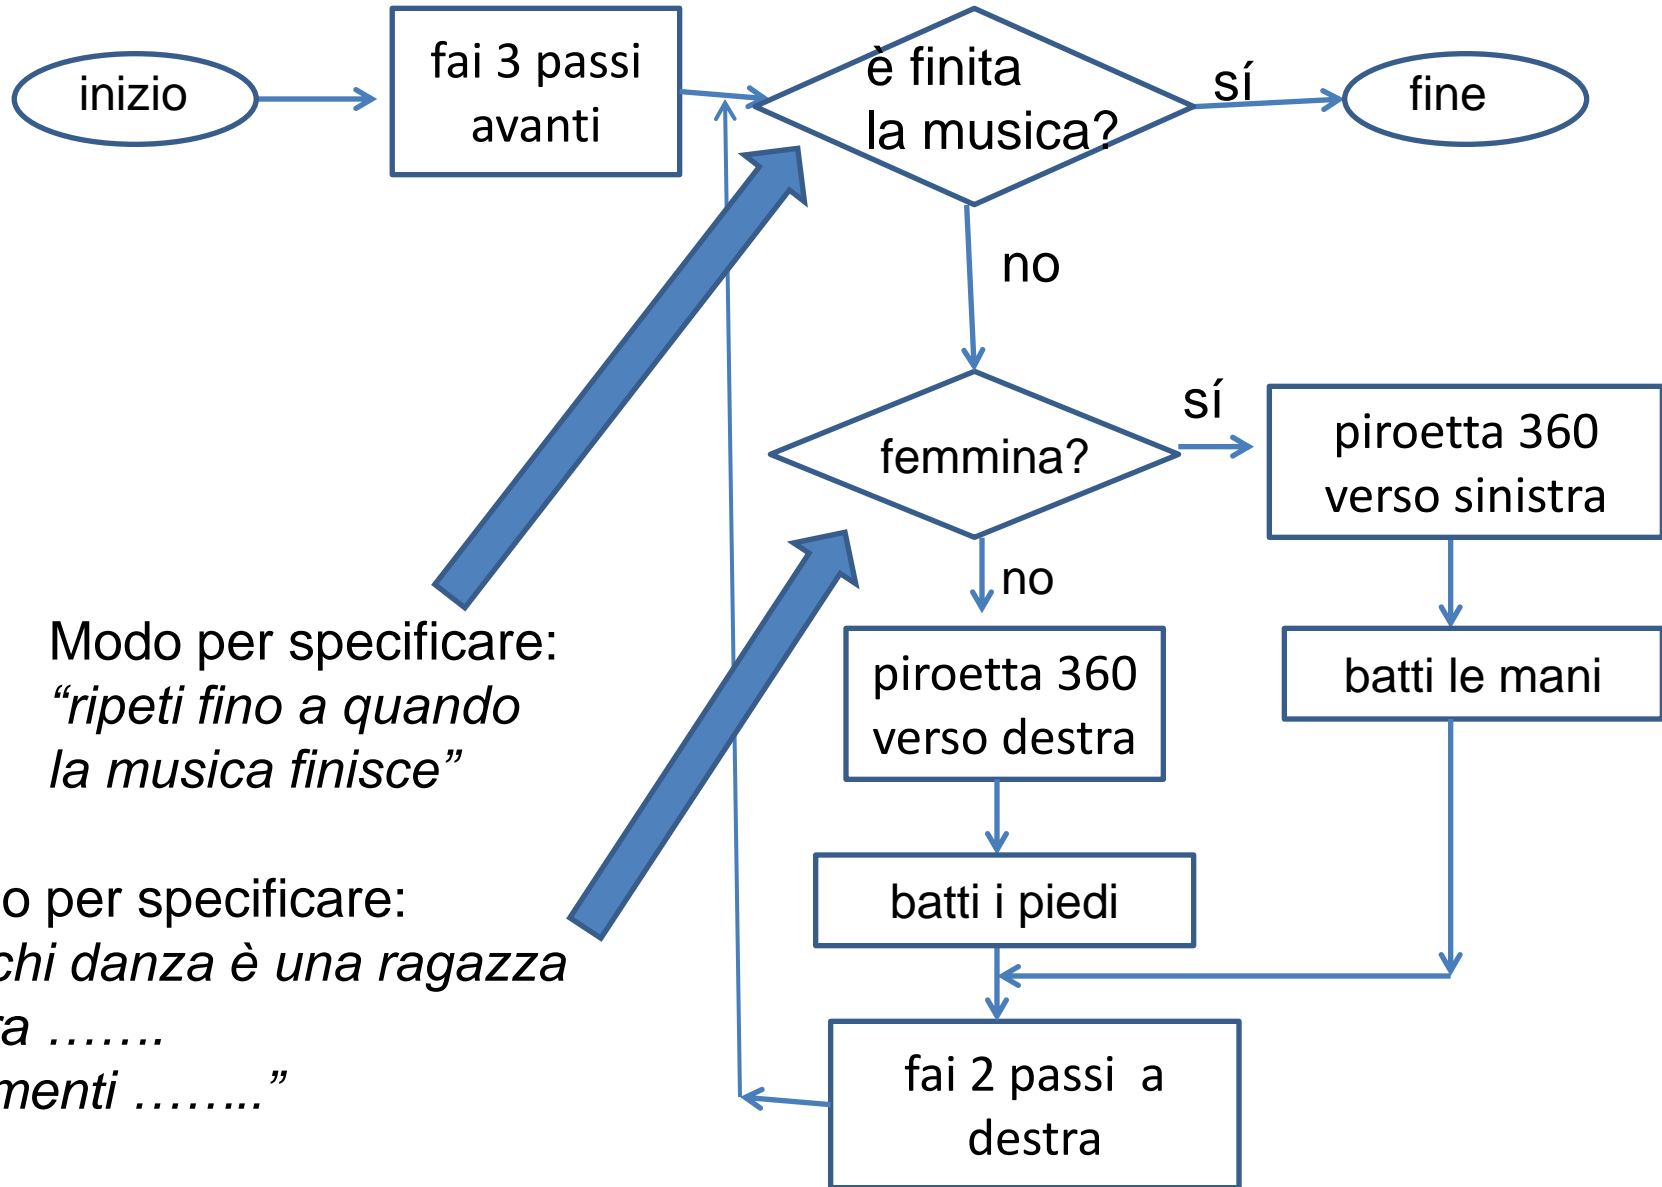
inizio

fai 3 passi avanti

è finita la musica?

sí

fine

no

femmina?

sí

piroetta 360 verso sinistra

no

piroetta 360 verso destra

batti le mani

batti i piedi

fai 2 passi a destra

Modo per specificare: *“ripeti fino a quando la musica finisce”*

o per specificare: *chi danza è una ragazza a ……. menti ……..”*